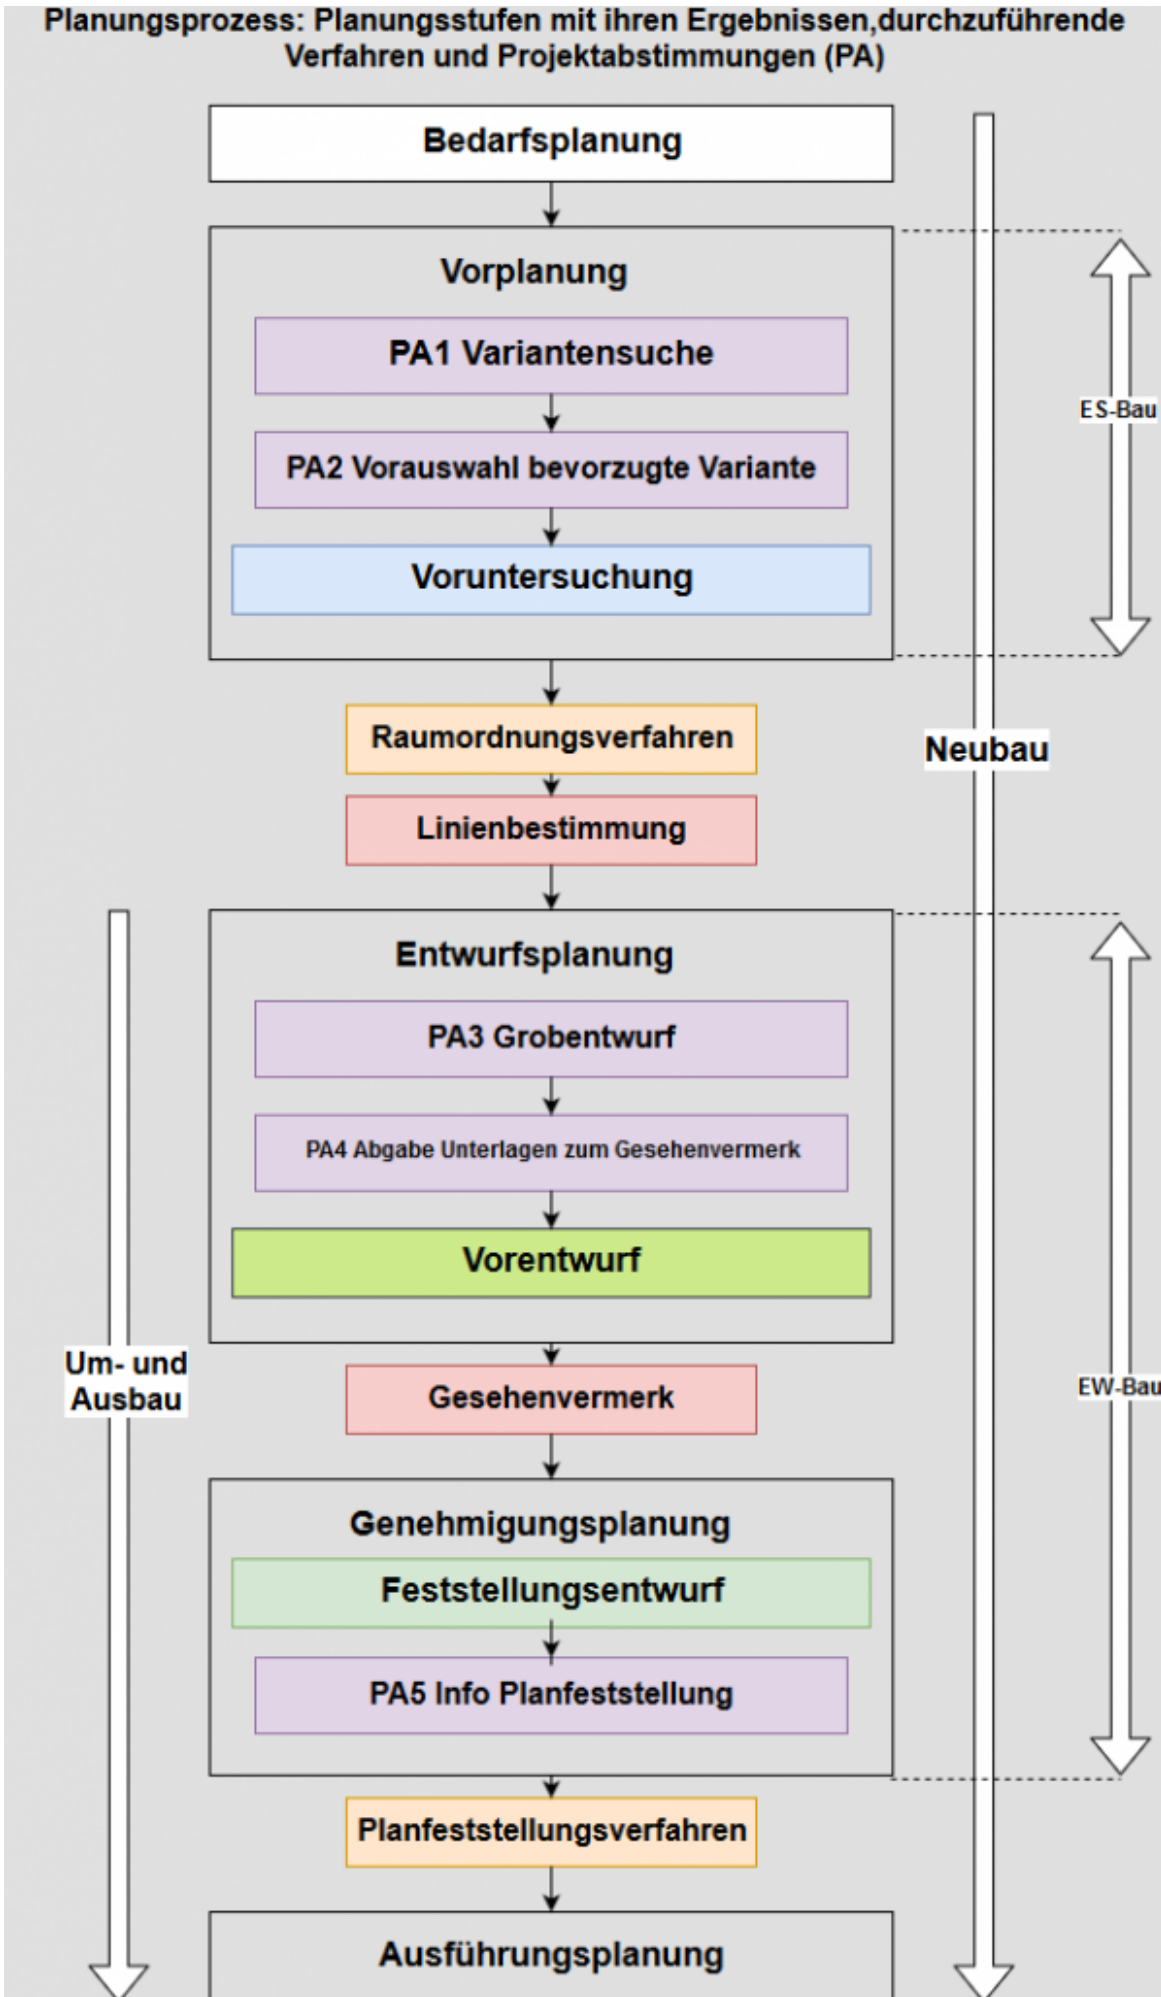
Planungsprozess: Planungsstufen mit ihren Ergebnissen,durchzuführende Verfahren und Projektabstimmungen (PA)

Bedarfsplanung

Vorplanung

PA1 Variantensuche

PA2 Vorauswahl bevorzugte Variante

Voruntersuchung

ES-Bau

Raumordnungsverfahren

Neubau

Linienbestimmung

Entwurfsplanung

PA3 Grobentwurf

PA4 Abgabe Unterlagen zum Gesehenvermerk

Vorentwurf

Um- und Ausbau

Gesehenvermerk

EW-Bau

Genehmigungsplanung

Feststellungsentwurf

PA5 Info Planfeststellung

Planfeststellungsverfahren

Ausführungsplanung